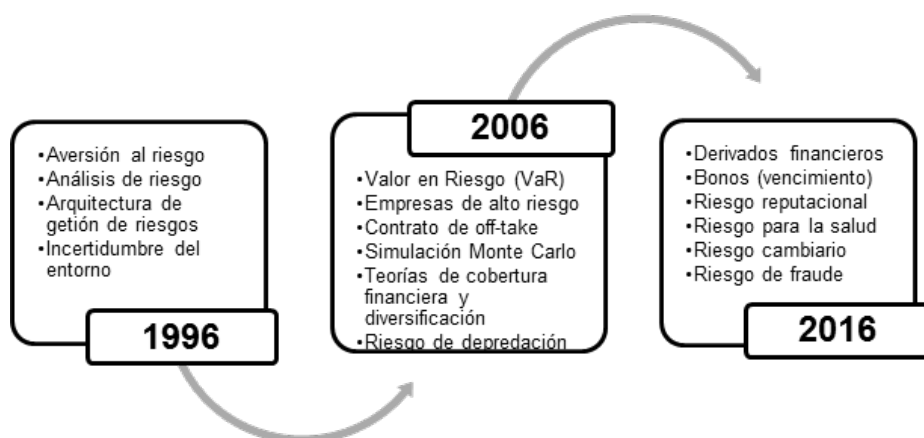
•Aversión al riesgo
•Análisis de riesgo
•Arquitectura de getión de riesgos
•Incertidumbre del entorno

1996

2006

•Valor en Riesgo (VaR)
•Empresas de alto riesgo
•Contrato de off-take
•Simulación Monte Carlo
•Teorías de cobertura financiera y diversificación
•Riesgo de depredación

•Derivados financieros
•Bonos (vencimiento)
•Riesgo reputacional
•Riesgo para la salud
•Riesgo cambiario
•Riesgo de fraude

2016